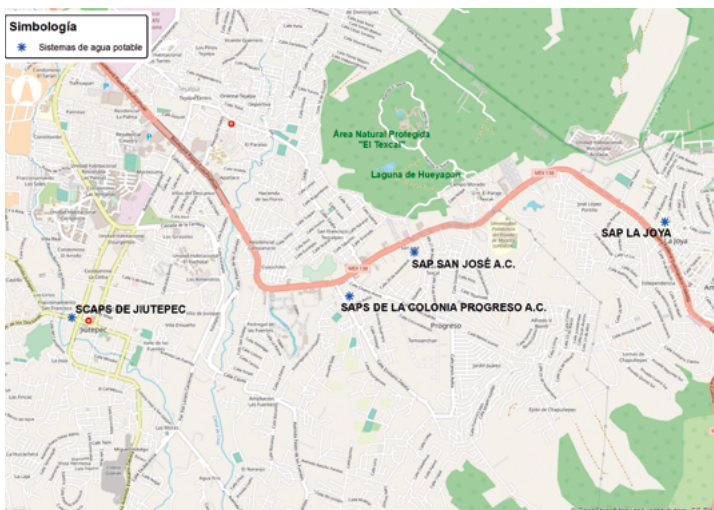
Simbología
Sistemas de agua potable

Área Natural Protegida "El Texcal"

Laguna de Hueyapan

SAP LA JOYA

SAP SAN JOSÉ A.C.

SAPS DE LA COLONIA PROGRESO A.C.

SCAPS DE JIUTEPEC

Jiutepec

Progreso

La Joya

MEX 138